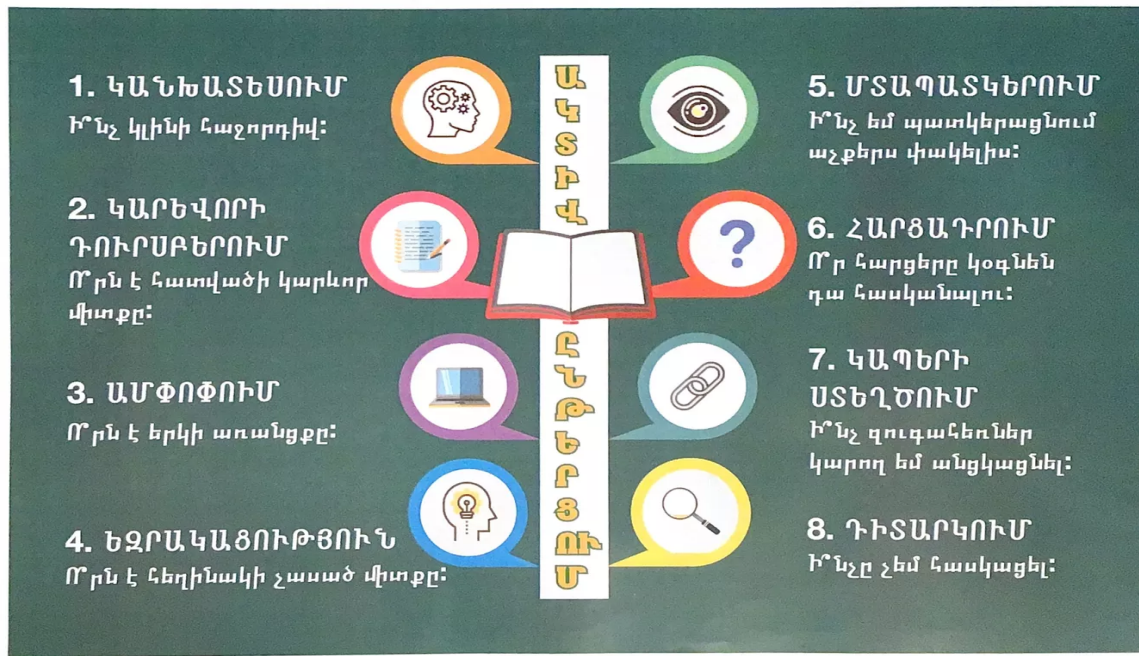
1. ԿԱՆԽԱՏԵՍՈՒՄ
Ի՞նչ կլինի հաջորդիվ:

2. ԿԱՐԵՎՈՐԻ ԴՈՒՐՍԲԵՐՈՒՄ
Ո՞րն է հատվածի կարևոր միտքը:

3. ԱՄՓՈՓՈՒՄ
Ո՞րն է երկի առանցքը:

4. ԵԶՐԱԿԱՑՈՒԹՅՈՒՆ
Ո՞րն է հեղինակի չասած միտքը:

ԱԿՏԻՎ ԸՆԹԵՐՑՈՒՄ

5. ՄՏԱՊԱՏԿԵՐՈՒՄ
Ի՞նչ եմ պատկերացնում աչքերս փակելիս:

6. ՀԱՐՑԱԴՐՈՒՄ
Ո՞ր հարցերը կօգնեն դա հասկանալու:

7. ԿԱՊԵՐԻ ՍՏԵՂԾՈՒՄ
Ի՞նչ զուգահեռներ կարող եմ անցկացնել:

8. ԴԻՏԱՐԿՈՒՄ
Ի՞նչը չեմ հասկացել: